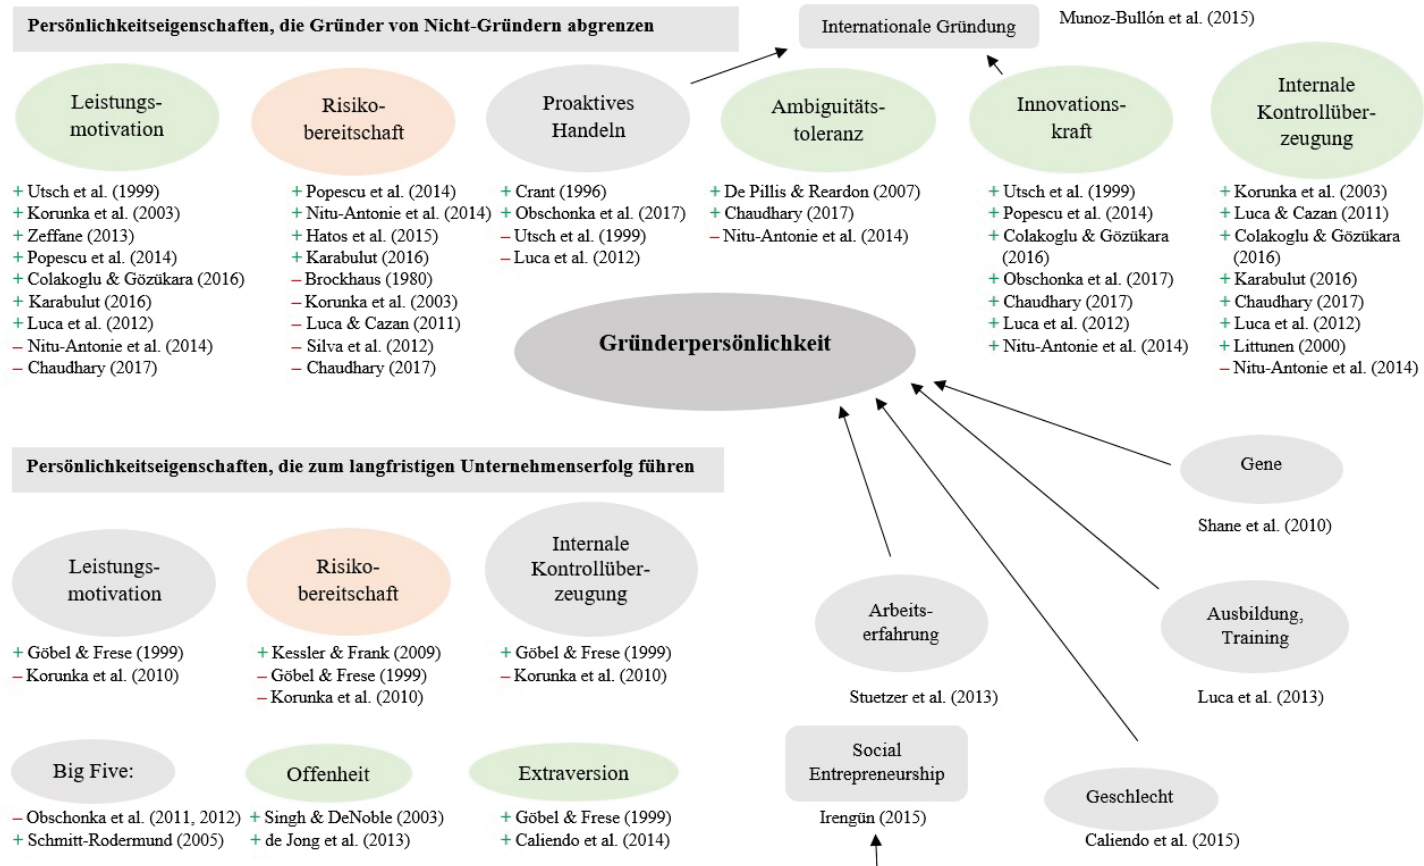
Persönlichkeitseigenschaften, die Gründer von Nicht-Gründern abgrenzen

Internationale Gründung

Munoz-Bullón et al. (2015)

Leistungsmotivation

+ Utsch et al. (1999)
+ Korunka et al. (2003)
+ Zeffane (2013)
+ Popescu et al. (2014)
+ Colakoglu & Gözükara (2016)
+ Karabulut (2016)
+ Luca et al. (2012)
– Nitu-Antonie et al. (2014)
– Chaudhary (2017)

Risikobereitschaft

+ Popescu et al. (2014)
+ Nitu-Antonie et al. (2014)
+ Hatos et al. (2015)
+ Karabulut (2016)
– Brockhaus (1980)
– Korunka et al. (2003)
– Luca & Cazan (2011)
– Silva et al. (2012)
– Chaudhary (2017)

Proaktives Handeln

+ Crant (1996)
+ Obschonka et al. (2017)
– Utsch et al. (1999)
– Luca et al. (2012)

Ambiguitätstoleranz

+ De Pillis & Reardon (2007)
+ Chaudhary (2017)
– Nitu-Antonie et al. (2014)

Innovationskraft

+ Utsch et al. (1999)
+ Popescu et al. (2014)
+ Colakoglu & Gözükara (2016)
+ Obschonka et al. (2017)
+ Chaudhary (2017)
+ Luca et al. (2012)
+ Nitu-Antonie et al. (2014)

Internale Kontrollüberzeugung

+ Korunka et al. (2003)
+ Luca & Cazan (2011)
+ Colakoglu & Gözükara (2016)
+ Karabulut (2016)
+ Chaudhary (2017)
+ Luca et al. (2012)
+ Littunen (2000)
– Nitu-Antonie et al. (2014)

Gründerpersönlichkeit

Persönlichkeitseigenschaften, die zum langfristigen Unternehmenserfolg führen

Leistungsmotivation

+ Göbel & Frese (1999)
– Korunka et al. (2010)

Risikobereitschaft

+ Kessler & Frank (2009)
– Göbel & Frese (1999)
– Korunka et al. (2010)

Internale Kontrollüberzeugung

+ Göbel & Frese (1999)
– Korunka et al. (2010)

Big Five:

– Obschonka et al. (2011, 2012)
+ Schmitt-Rodermund (2005)

Offenheit

+ Singh & DeNoble (2003)
+ de Jong et al. (2013)

Extraversion

+ Göbel & Frese (1999)
+ Caliendo et al. (2014)

Gene

Shane et al. (2010)

Arbeitserfahrung

Stuetzer et al. (2013)

Ausbildung, Training

Luca et al. (2013)

Social Entrepreneurship

Irengün (2015)

Geschlecht

Caliendo et al. (2015)